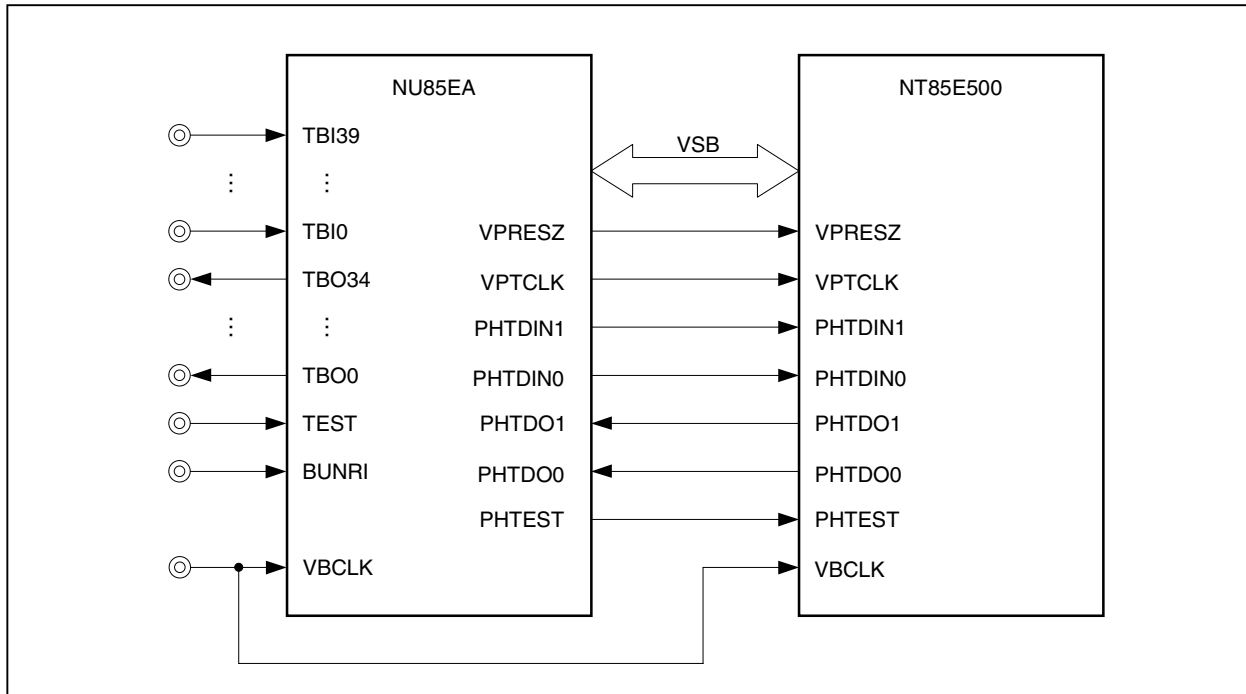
NU85EA

NT85E500

TBI39

⋮

⋮

VSB

TBI0

VPRESZ

VPRESZ

TBO34

VPTCLK

VPTCLK

⋮

⋮

PHTDIN1

PHTDIN1

TBO0

PHTDIN0

PHTDIN0

TEST

PHTDO1

PHTDO1

BUNRI

PHTDO0

PHTDO0

PHTEST

PHTEST

VBCLK

VBCLK